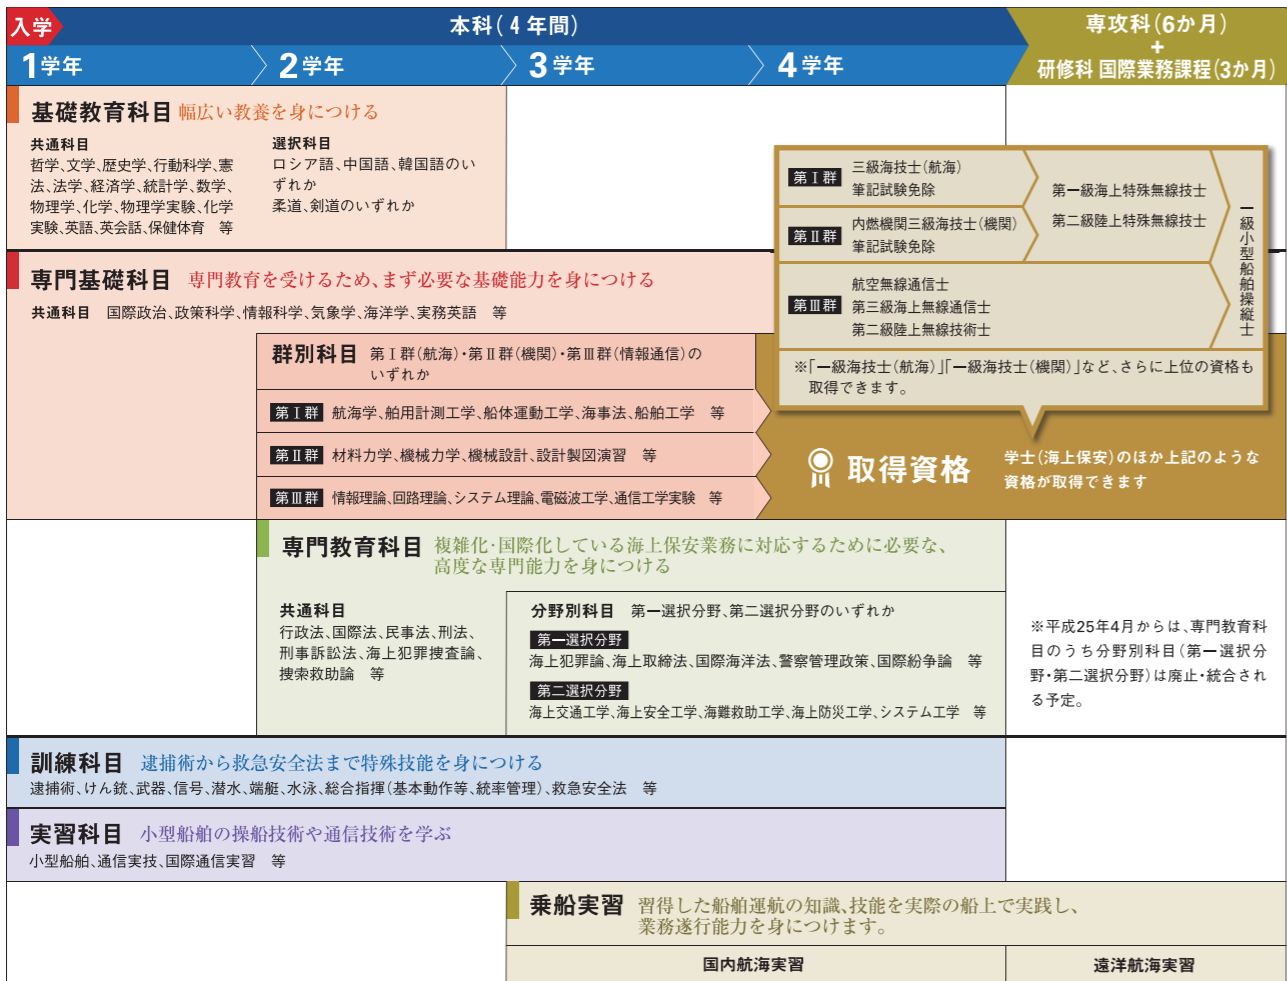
入学

本科(4年間)

専攻科(6か月)
+
研修科 国際業務課程(3か月)

1学年 2学年 3学年 4学年

基礎教育科目 幅広い教養を身につける

共通科目
哲学、文学、歴史学、行動科学、憲法、法学、経済学、統計学、数学、物理学、化学、物理学実験、化学実験、英語、英会話、保健体育 等

選択科目
ロシア語、中国語、韓国語のいずれか
柔道、剣道のいずれか

第Ⅰ群 三級海技士(航海) 筆記試験免除
第Ⅱ群 内燃機関三級海技士(機関) 筆記試験免除
第一級海上特殊無線技士
第二級陸上特殊無線技士
第Ⅲ群 航空無線通信士 第三級海上無線通信士 第二級陸上無線技術士
一級小型船舶操縦士

※「一級海技士(航海)」「一級海技士(機関)」など、さらに上位の資格も取得できます。

専門基礎科目 専門教育を受けるため、まず必要な基礎能力を身につける

共通科目 国際政治、政策科学、情報科学、気象学、海洋学、実務英語 等

群別科目 第Ⅰ群(航海)・第Ⅱ群(機関)・第Ⅲ群(情報通信)のいずれか

第Ⅰ群 航海学、船用計測工学、船体運動工学、海事法、船舶工学 等
第Ⅱ群 材料力学、機械力学、機械設計、設計製図演習 等
第Ⅲ群 情報理論、回路理論、システム理論、電磁波工学、通信工学実験 等

取得資格 学士(海上保安)のほか上記のような資格が取得できます

専門教育科目 複雑化・国際化している海上保安業務に対応するために必要な、高度な専門能力を身につける

共通科目
行政法、国際法、民事法、刑法、刑事訴訟法、海上犯罪捜査論、捜索救助論 等

分野別科目 第一選択分野、第二選択分野のいずれか
第一選択分野
海上犯罪論、海上取締法、国際海洋法、警察管理政策、国際紛争論 等
第二選択分野
海上交通工学、海上安全工学、海難救助工学、海上防災工学、システム工学 等

※平成25年4月からは、専門教育科目のうち分野別科目(第一選択分野・第二選択分野)は廃止・統合される予定。

訓練科目 逮捕術から救急安全法まで特殊技能を身につける
逮捕術、けん銃、武器、信号、潜水、端艇、水泳、総合指揮(基本動作等、統率管理)、救急安全法 等

実習科目 小型船舶の操船技術や通信技術を学ぶ
小型船舶、通信実技、国際通信実習 等

乗船実習 習得した船舶運航の知識、技能を実際の船上で実践し、業務遂行能力を身につけます。

国内航海実習
遠洋航海実習